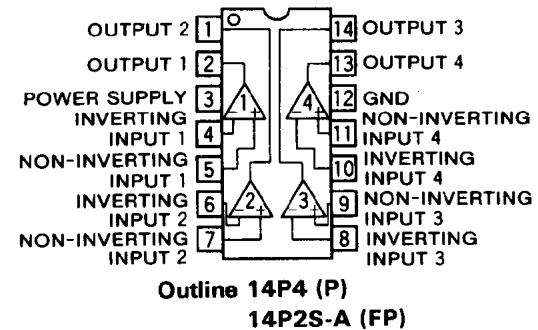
OUTPUT 2 1
OUTPUT 1 2
POWER SUPPLY 3
INVERTING INPUT 1 4
NON-INVERTING INPUT 1 5
INVERTING INPUT 2 6
NON-INVERTING INPUT 2 7

14 OUTPUT 3
13 OUTPUT 4
12 GND
11 NON-INVERTING INPUT 4
10 INVERTING INPUT 4
9 NON-INVERTING INPUT 3
8 INVERTING INPUT 3

1
2
3
4

Outline 14P4 (P)
14P2S-A (FP)